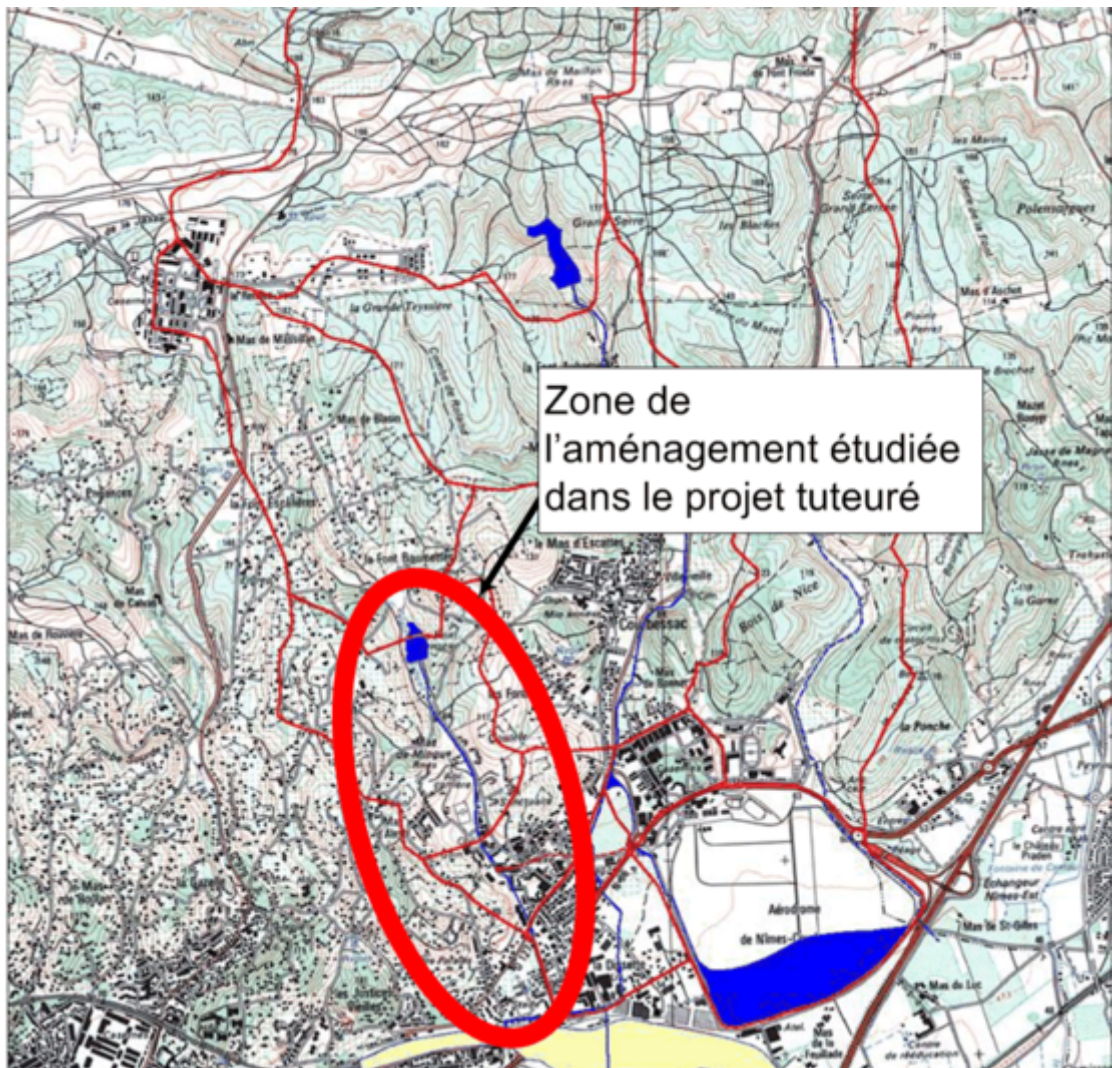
Zone de l'aménagement étudiée dans le projet tuteuré

la Grande Teyssière
Mas de Milhaud
Grand Serre
les Blaches
Polensongues
Mas d'Escattes
Courbessac
Bois de Nice
la Ponche
Aérodrome de Nîmes-C
Mas de St-Gilles
Echangeur Nîmes-Est